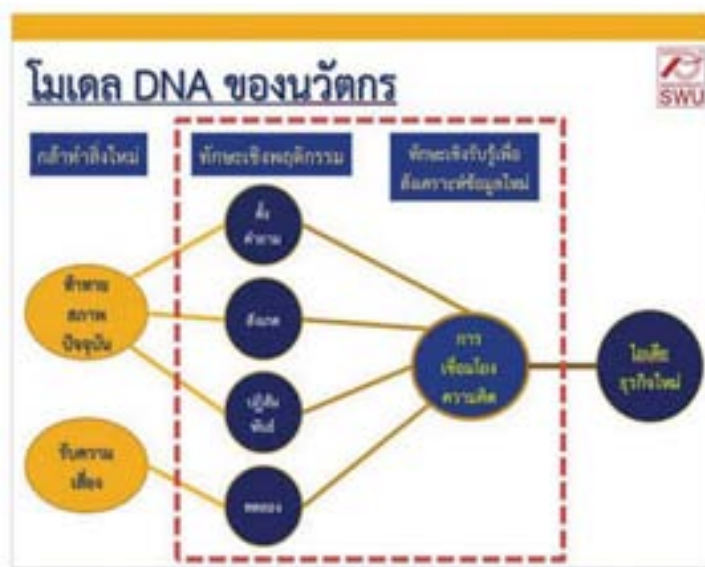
โมเดล DNA ของนวัตกร

SWU

กล้าทำสิ่งใหม่

ทักษะเชิงพฤติกรรม

ทักษะเชิงรับรู้เพื่อ ค้นคว้าข้อมูลใหม่

ท้าทาย สภาพ ปัจจุบัน

รับความ เสี่ยง

ตั้ง คำถาม

สังเกต

ปฏิสัม พันธ์

ทดลอง

การ เชื่อมโยง ความคิด

ไอเดีย ธุรกิจใหม่